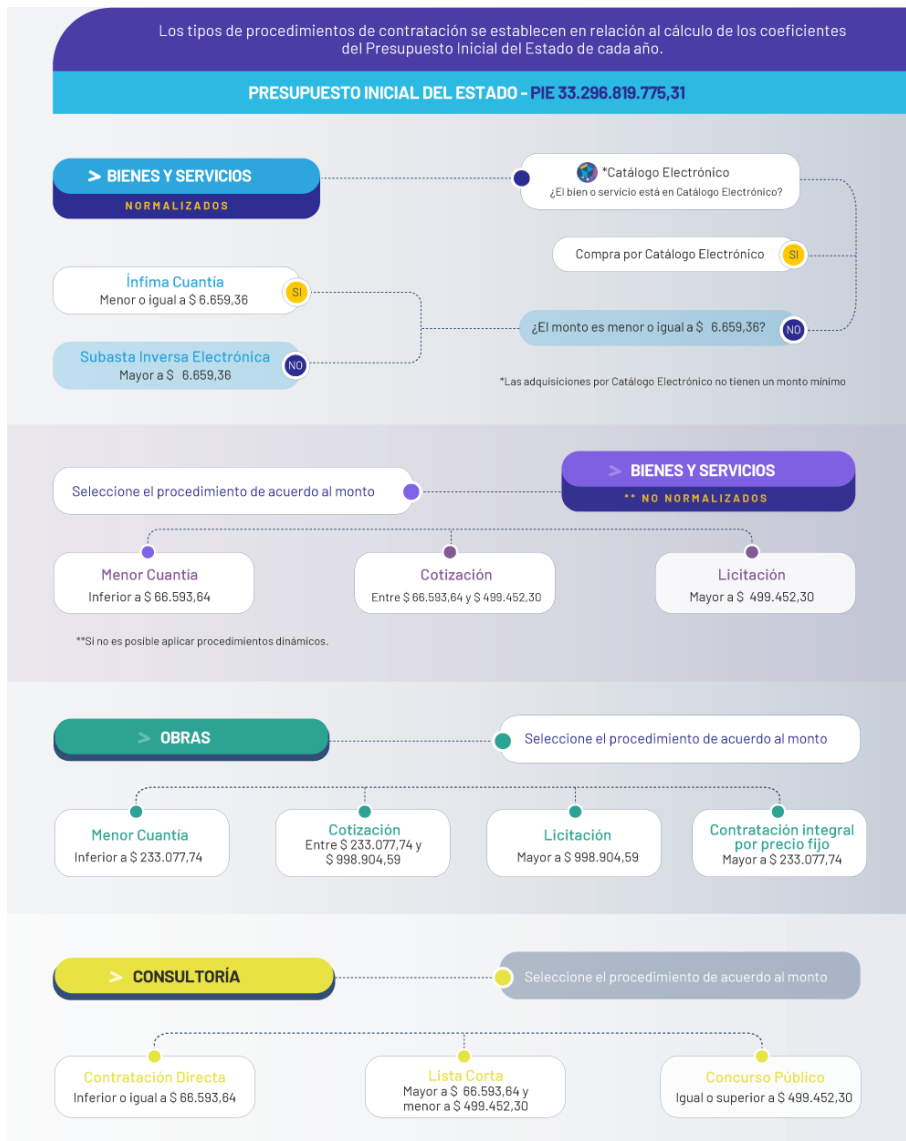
Los tipos de procedimientos de contratación se establecen en relación al cálculo de los coeficientes del Presupuesto Inicial del Estado de cada año.

PRESUPUESTO INICIAL DEL ESTADO - PIE 33.296.819.775,31

> BIENES Y SERVICIOS
NORMALIZADOS

*Catálogo Electrónico
¿El bien o servicio está en Catálogo Electrónico?

Compra por Catálogo Electrónico SI

Ínfima Cuantía
Menor o igual a $ 6.659,36 SI

¿El monto es menor o igual a $ 6.659,36? NO

Subasta Inversa Electrónica
Mayor a $ 6.659,36 NO

*Las adquisiciones por Catálogo Electrónico no tienen un monto mínimo

Seleccione el procedimiento de acuerdo al monto

> BIENES Y SERVICIOS
** NO NORMALIZADOS

Menor Cuantía
Inferior a $ 66.593,64

Cotización
Entre $ 66.593,64 y $ 499.452,30

Licitación
Mayor a $ 499.452,30

**Si no es posible aplicar procedimientos dinámicos.

> OBRAS

Seleccione el procedimiento de acuerdo al monto

Menor Cuantía
Inferior a $ 233.077,74

Cotización
Entre $ 233.077,74 y $ 998.904,59

Licitación
Mayor a $ 998.904,59

Contratación integral por precio fijo
Mayor a $ 233.077,74

> CONSULTORÍA

Seleccione el procedimiento de acuerdo al monto

Contratación Directa
Inferior o igual a $ 66.593,64

Lista Corta
Mayor a $ 66.593,64 y menor a $ 499.452,30

Concurso Público
Igual o superior a $ 499.452,30